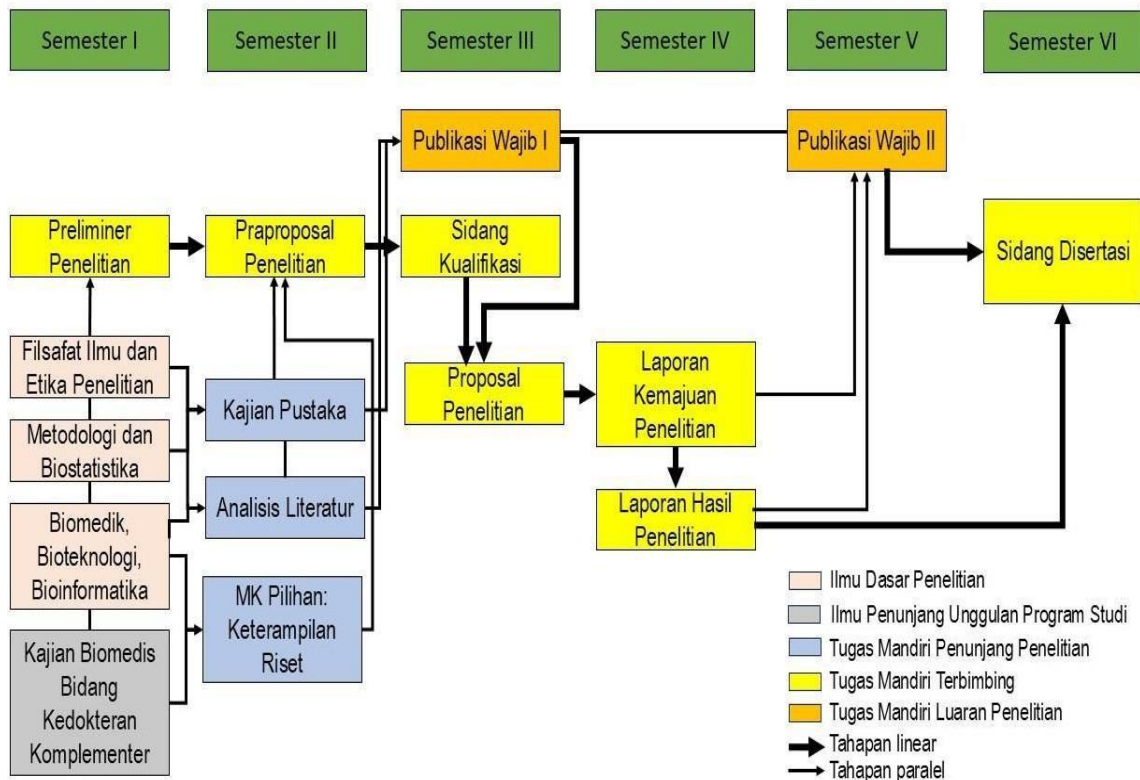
Semester I

Semester II

Semester III

Semester IV

Semester V

Semester VI

Publikasi Wajib I

Publikasi Wajib II

Preliminer Penelitian

Praproposal Penelitian

Sidang Kualifikasi

Sidang Disertasi

Filsafat Ilmu dan Etika Penelitian

Metodologi dan Biostatistika

Biomedik, Bioteknologi, Bioinformatika

Kajian Biomedis Bidang Kedokteran Komplementer

Kajian Pustaka

Analisis Literatur

MK Pilihan: Keterampilan Riset

Proposal Penelitian

Laporan Kemajuan Penelitian

Laporan Hasil Penelitian

Ilmu Dasar Penelitian

Ilmu Penunjang Unggulan Program Studi

Tugas Mandiri Penunjang Penelitian

Tugas Mandiri Terbimbing

Tugas Mandiri Luaran Penelitian

Tahapan linear

Tahapan paralel